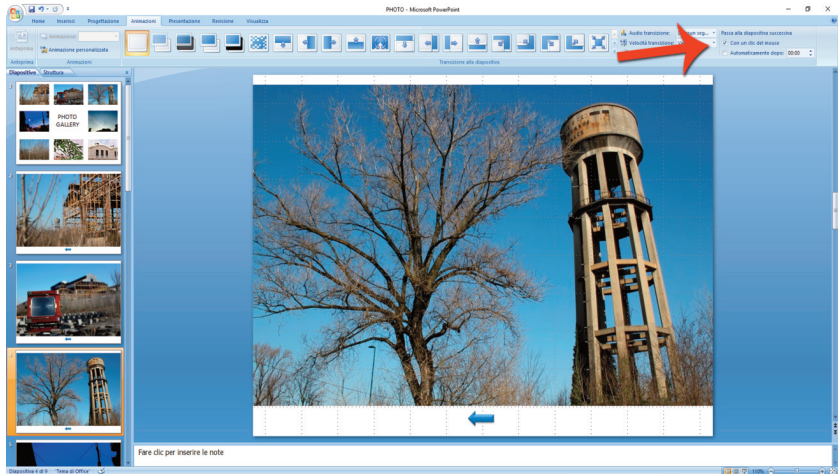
PHOTO - Microsoft PowerPoint

Home Inserisci Progettazione Animazioni Presentazione Revisione Visualizza

Anteprima

Animazioni:

Animazione personalizzata

Anteprima Animazioni

Audio transizione: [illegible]

Velocità transizione: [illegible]

Passa alla diapositiva successiva

Con un clic del mouse

Automaticamente dopo: 00:00

Transizione alla diapositiva

Diapositive Struttura

1

PHOTO GALLERY

2

3

4

5

Fare clic per inserire le note

Diapositiva 4 di 9 "Tema di Office"

100%